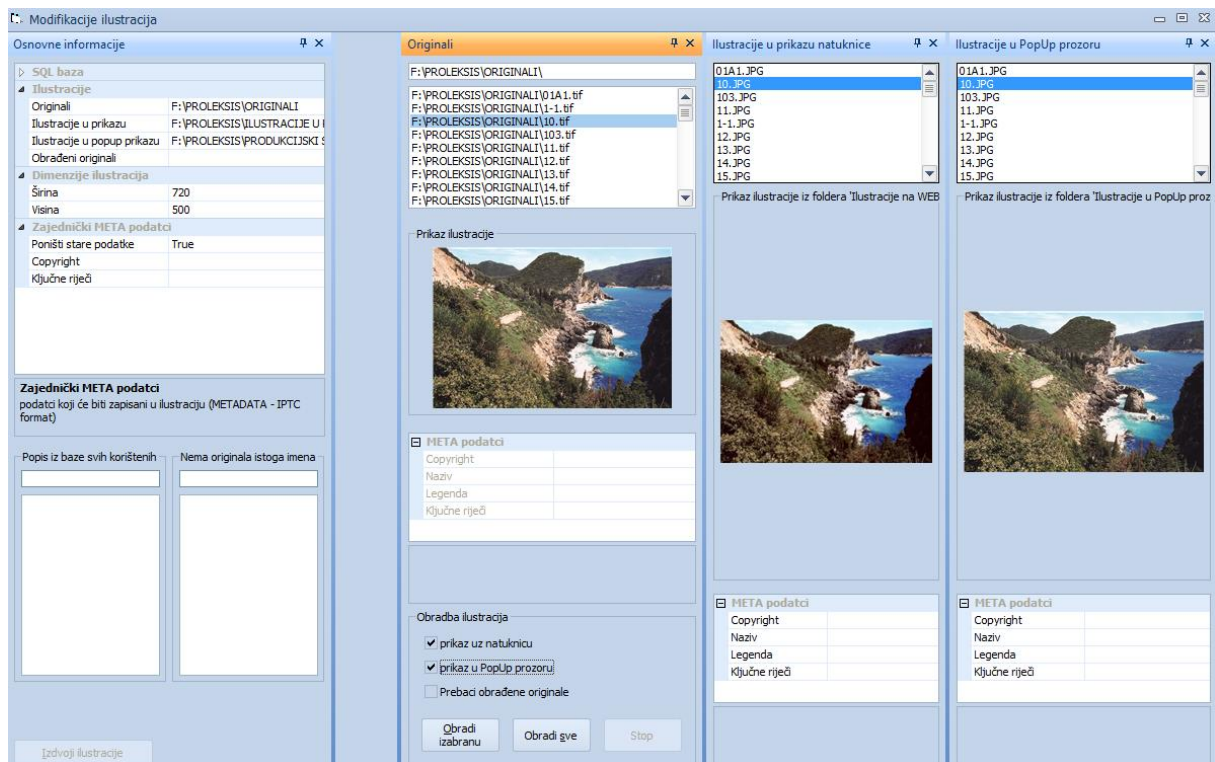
Modifikacije ilustracija

Osnovne informacije

SQL baza
Ilustracije

| | |
|---|---|
| Originali | F:\PROLEKSIS\ORIGINALI |
| Ilustracije u prikazu | F:\PROLEKSIS\ILUSTRACIJE U I |
| Ilustracije u popup prikazu | F:\PROLEKSIS\PRODUKCIJSKI S |
| Obrađeni originali | |

Dimenzije ilustracija

| | |
|---|---|
| Širina | 720 |
| Visina | 500 |

Zajednički META podatci

| | |
|---|---|
| Poništi stare podatke | True |
| Copyright | |
| Ključne riječi | |

Zajednički META podatci
podatci koji će biti zapisani u ilustraciju (METADATA - IPTC format)

Popis iz baze svih korištenih

Nema originala istoga imena

Izdvoji ilustracije

Originali

F:\PROLEKSIS\ORIGINALI\

F:\PROLEKSIS\ORIGINALI\01A1.tif
F:\PROLEKSIS\ORIGINALI\1-1.tif
F:\PROLEKSIS\ORIGINALI\10.tif
F:\PROLEKSIS\ORIGINALI\103.tif
F:\PROLEKSIS\ORIGINALI\11.tif
F:\PROLEKSIS\ORIGINALI\12.tif
F:\PROLEKSIS\ORIGINALI\13.tif
F:\PROLEKSIS\ORIGINALI\14.tif
F:\PROLEKSIS\ORIGINALI\15.tif

Prikaz ilustracije

META podatci
Copyright
Naziv
Legenda
Ključne riječi

Obradba ilustracija
prikaz uz natuknicu
prikaz u PopUp prozoru
Prebaci obrađene originale

Obradi izabranu
Obradi sve
Stop

Ilustracije u prikazu natuknice

01A1.JPG
10.JPG
103.JPG
11.JPG
1-1.JPG
12.JPG
13.JPG
14.JPG
15.JPG

Prikaz ilustracije iz foldera 'Ilustracije na WEB

META podatci
Copyright
Naziv
Legenda
Ključne riječi

Ilustracije u PopUp prozoru

01A1.JPG
10.JPG
103.JPG
11.JPG
1-1.JPG
12.JPG
13.JPG
14.JPG
15.JPG

Prikaz ilustracije iz foldera 'Ilustracije u PopUp proz

META podatci
Copyright
Naziv
Legenda
Ključne riječi